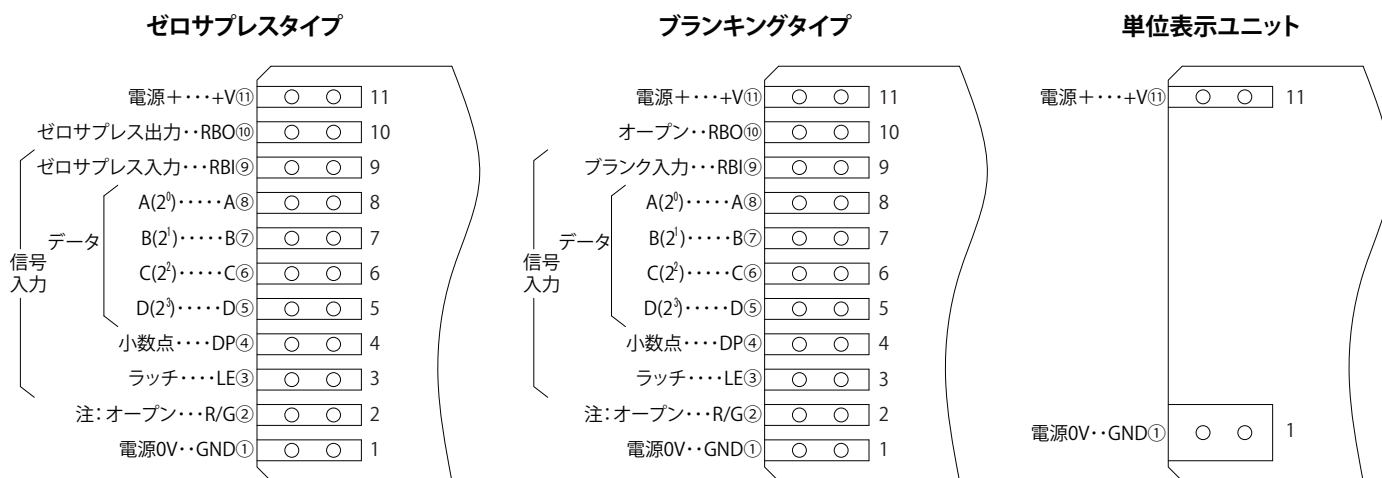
ゼロサプレスタイプ

電源＋・・・+V⑪ 11
ゼロサプレス出力・・RBO⑩ 10
ゼロサプレス入力・・・RBI⑨ 9
A($2^0$)・・・・・A⑧ 8
B($2^1$)・・・・・B⑦ 7
C($2^2$)・・・・・C⑥ 6
D($2^3$)・・・・・D⑤ 5
小数点・・・・DP④ 4
ラッチ・・・・LE③ 3
注：オープン・・・R/G② 2
電源0V・・GND① 1
データ
信号入力

ブランキングタイプ

電源＋・・・+V⑪ 11
オープン・・RBO⑩ 10
ブランク入力・・・RBI⑨ 9
A($2^0$)・・・・・A⑧ 8
B($2^1$)・・・・・B⑦ 7
C($2^2$)・・・・・C⑥ 6
D($2^3$)・・・・・D⑤ 5
小数点・・・・DP④ 4
ラッチ・・・・LE③ 3
注：オープン・・・R/G② 2
電源0V・・GND① 1
データ
信号入力

単位表示ユニット

電源＋・・・+V⑪ 11
電源0V・・GND① 1